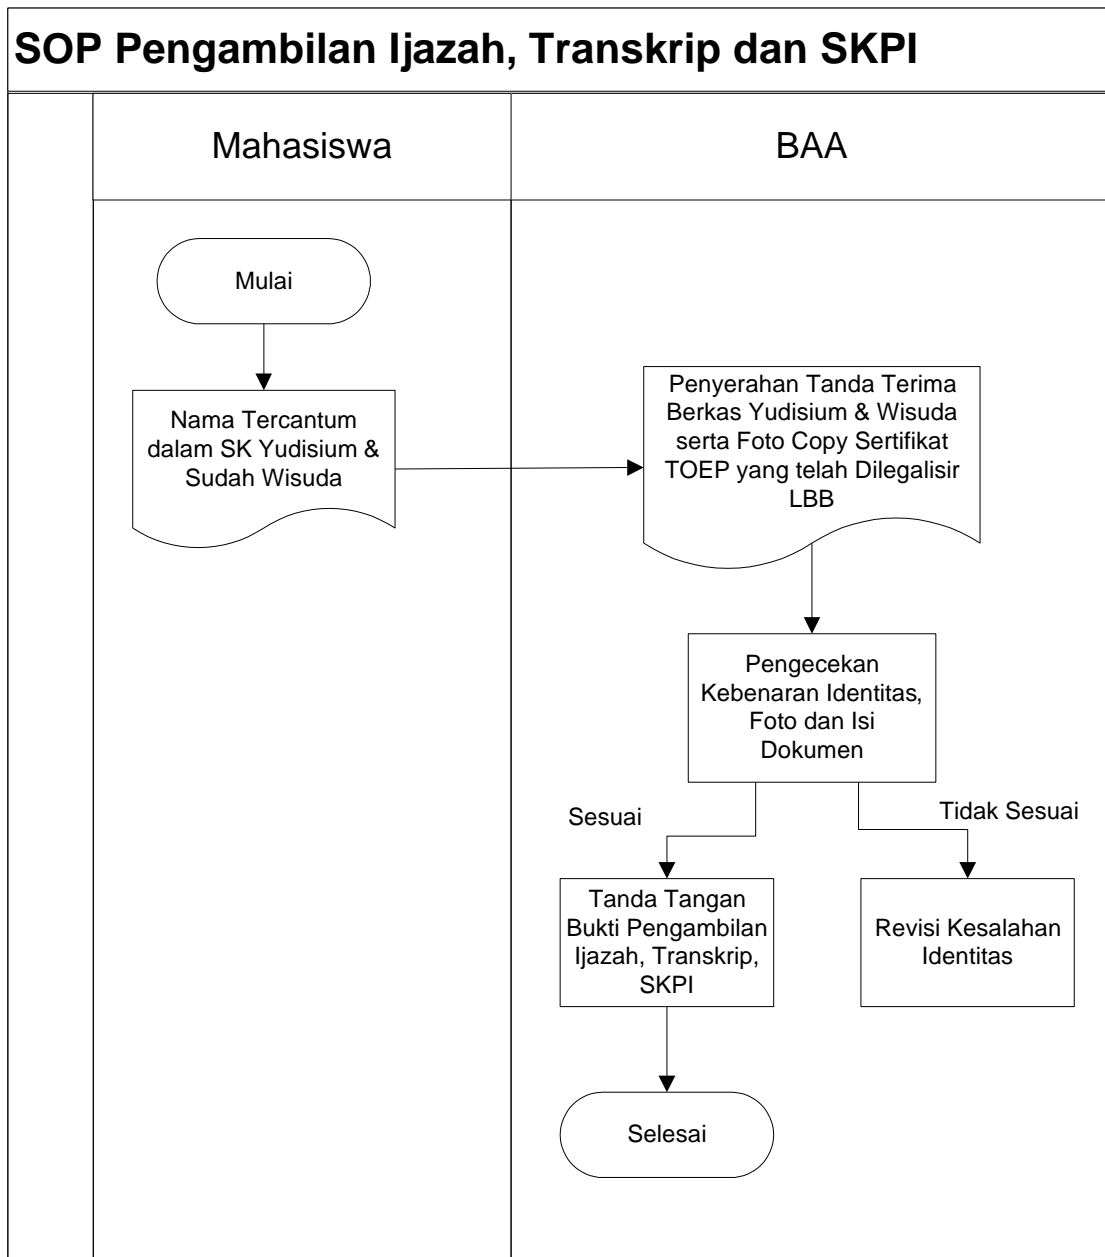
SOP Pengambilan Ijazah, Transkrip dan SKPI

Mahasiswa

BAA

Mulai

Nama Tercantum dalam SK Yudisium & Sudah Wisuda

Penyerahan Tanda Terima Berkas Yudisium & Wisuda serta Foto Copy Sertifikat TOEP yang telah Dilegalisir LBB

Pengecekan Kebenaran Identitas, Foto dan Isi Dokumen

Sesuai

Tidak Sesuai

Tanda Tangan Bukti Pengambilan Ijazah, Transkrip, SKPI

Revisi Kesalahan Identitas

Selesai